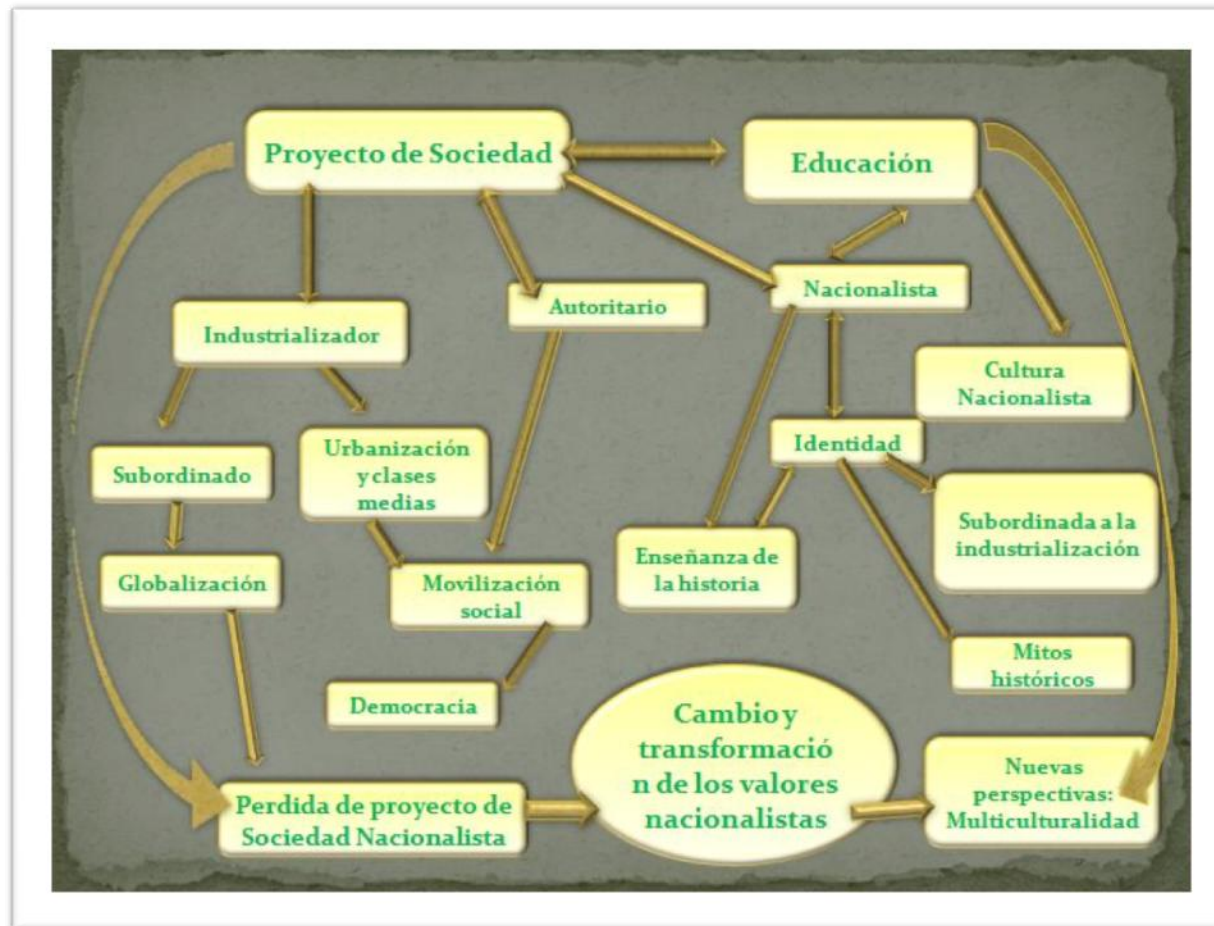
Proyecto de Sociedad

Educación

Autoritario

Nacionalista

Industrializador

Cultura Nacionalista

Identidad

Subordinado

Urbanización y clases medias

Subordinada a la industrialización

Globalización

Enseñanza de la historia

Movilización social

Mitos históricos

Democracia

Cambio y transformación de los valores nacionalistas

Nuevas perspectivas: Multiculturalidad

Perdida de proyecto de Sociedad Nacionalista